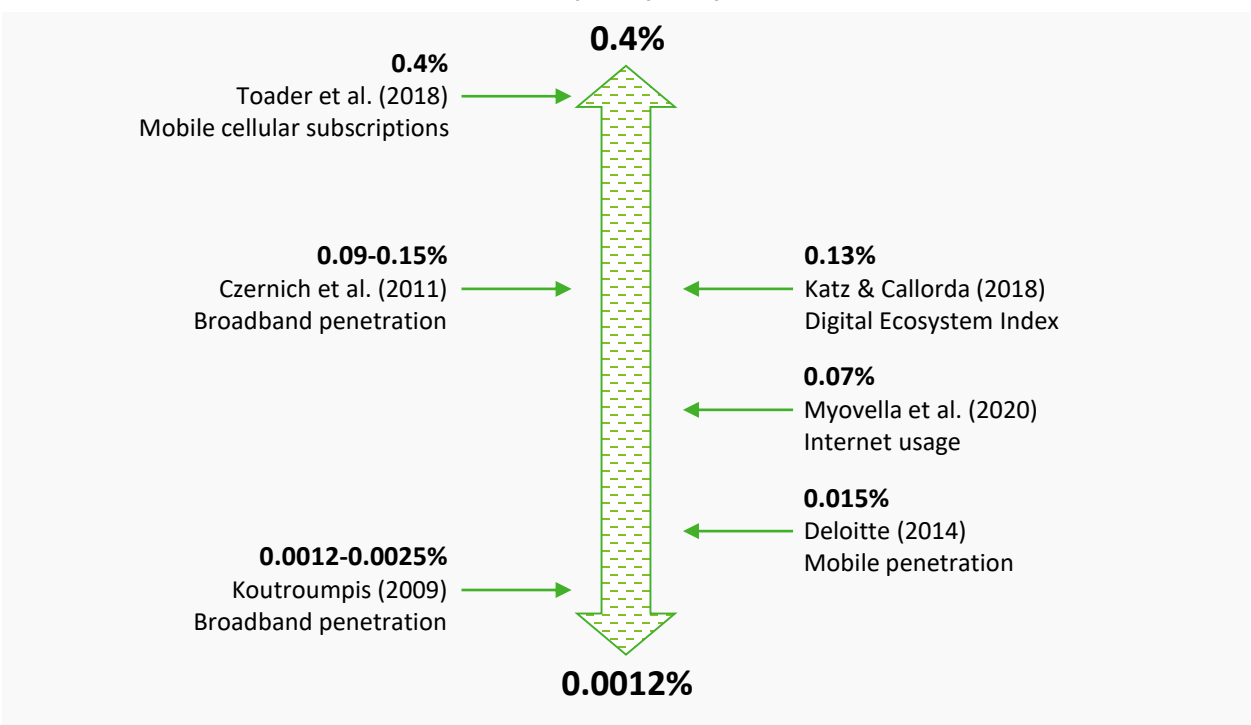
0.4%

0.4%
Toader et al. (2018)
Mobile cellular subscriptions

0.09-0.15%
Czernich et al. (2011)
Broadband penetration

0.13%
Katz & Callorda (2018)
Digital Ecosystem Index

0.07%
Myovella et al. (2020)
Internet usage

0.015%
Deloitte (2014)
Mobile penetration

0.0012-0.0025%
Koutroumpis (2009)
Broadband penetration

0.0012%